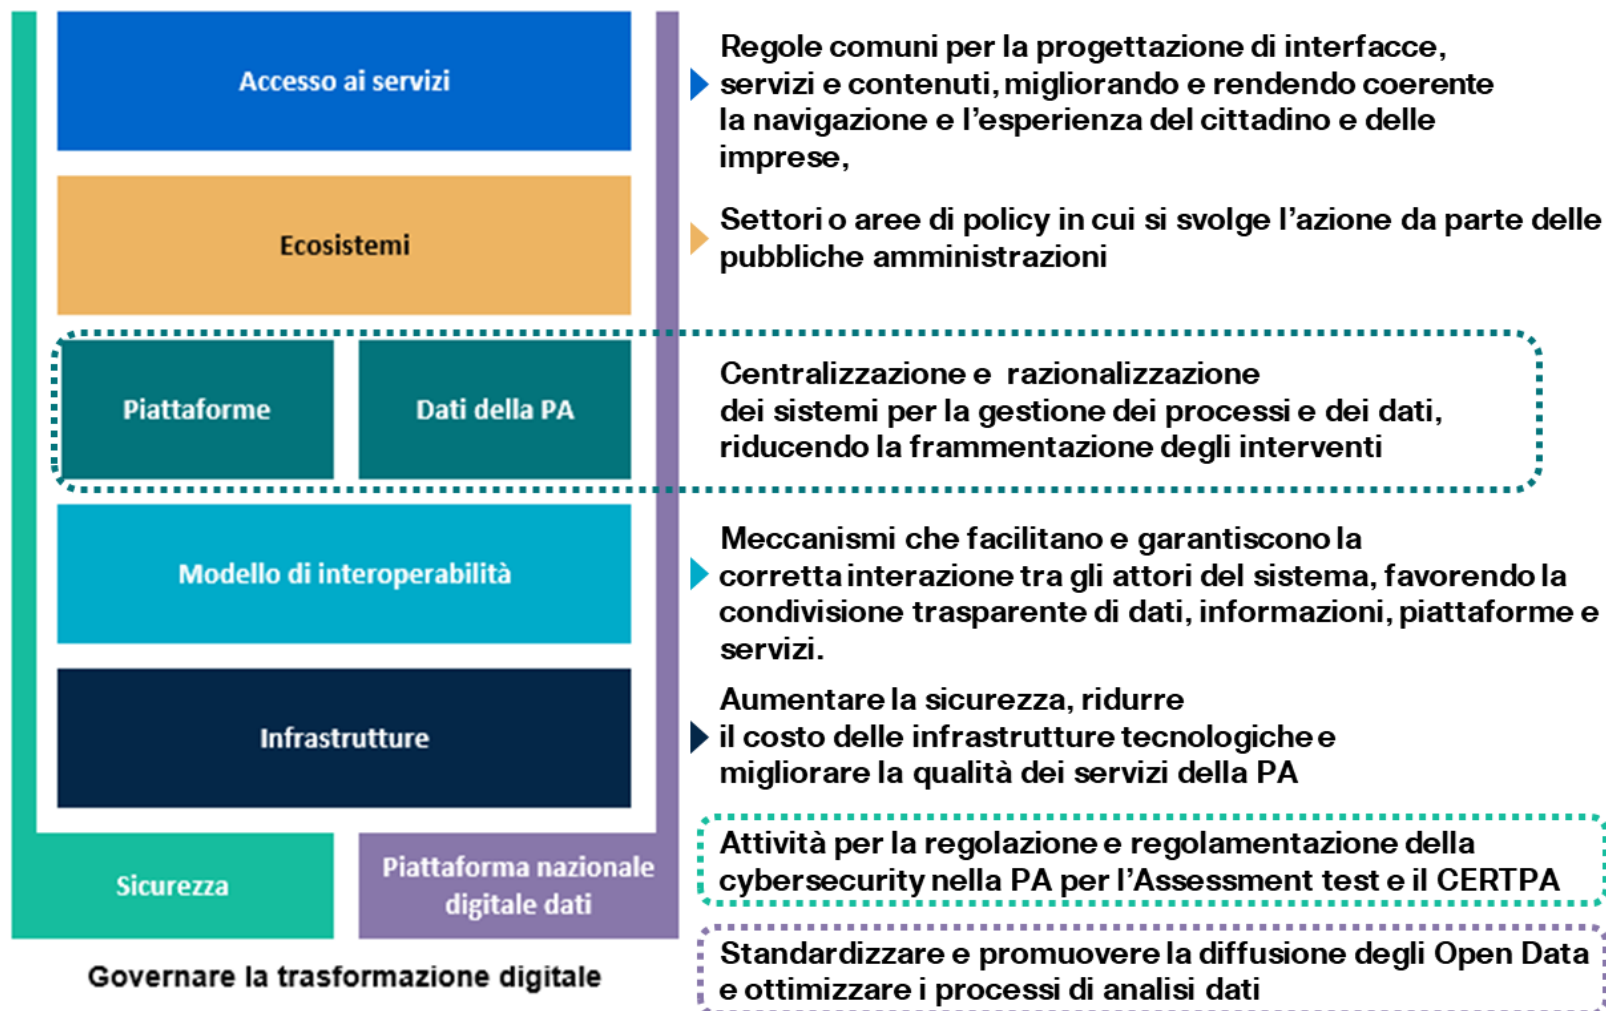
Accesso ai servizi

Ecosistemi

Piattaforme

Dati della PA

Modello di interoperabilità

Infrastrutture

Sicurezza

Piattaforma nazionale digitale dati

Governare la trasformazione digitale

Regole comuni per la progettazione di interfacce, servizi e contenuti, migliorando e rendendo coerente la navigazione e l'esperienza del cittadino e delle imprese,

Settori o aree di policy in cui si svolge l'azione da parte delle pubbliche amministrazioni

Centralizzazione e razionalizzazione dei sistemi per la gestione dei processi e dei dati, riducendo la frammentazione degli interventi

Meccanismi che facilitano e garantiscono la corretta interazione tra gli attori del sistema, favorendo la condivisione trasparente di dati, informazioni, piattaforme e servizi.

Aumentare la sicurezza, ridurre il costo delle infrastrutture tecnologiche e migliorare la qualità dei servizi della PA

Attività per la regolazione e regolamentazione della cybersecurity nella PA per l'Assessment test e il CERTPA

Standardizzare e promuovere la diffusione degli Open Data e ottimizzare i processi di analisi dati